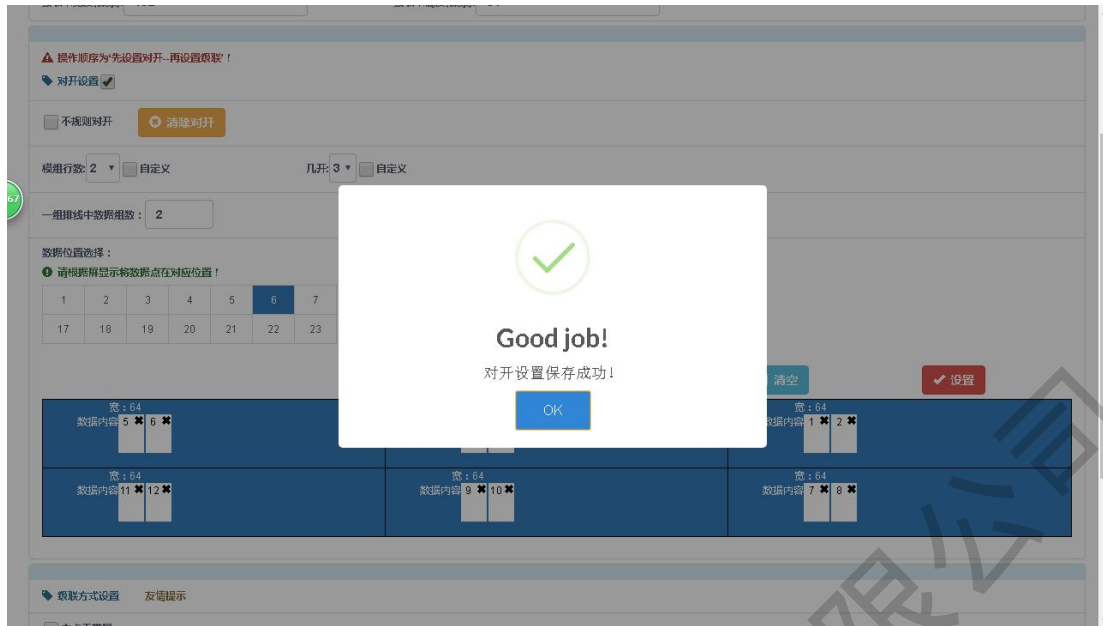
操作顺序为'先设置对开--再设置级联'！

对开设置

不规则对开

清除对开

模组行数: 2 ▾ 自定义

几开: 3 ▾ 自定义

67

一组排线中数据组数： 2

数据位置选择：

请根据屏显示将数据点在对应位置！

| 1 | 2 | 3 | 4 | 5 | 6 | 7 |
|---|---|---|---|---|---|---|
| 17 | 18 | 19 | 20 | 21 | 22 | 23 |

Good job!

对开设置保存成功！

OK

清空

设置

宽：64
数据内容 5 ✖ 6 ✖

宽：64
数据内容 1 ✖ 2 ✖

宽：64
数据内容 11 ✖ 12 ✖

宽：64
数据内容 9 ✖ 10 ✖

宽：64
数据内容 7 ✖ 8 ✖

级联方式设置 友情提示